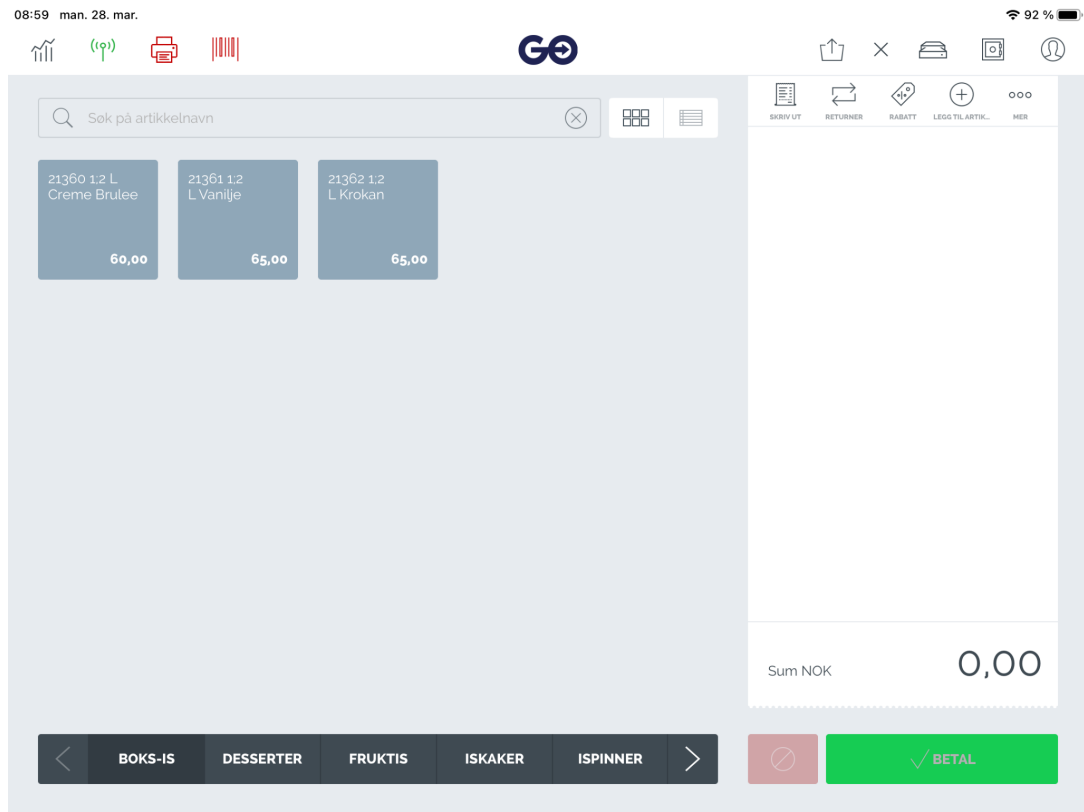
08:59 man. 28. mar.

92 %

GO

Søk på artikkelnavn

SKRIV UT
RETURNER
RABATT
LEGG TIL ARTIK...
MER

21360 1,2 L Creme Brulee
60,00

21361 1,2 L Vanilje
65,00

21362 1,2 L Krokan
65,00

Sum NOK
0,00

BOKS-IS
DESSERTER
FRUKTIS
ISKAKER
ISPINNER

BETAL